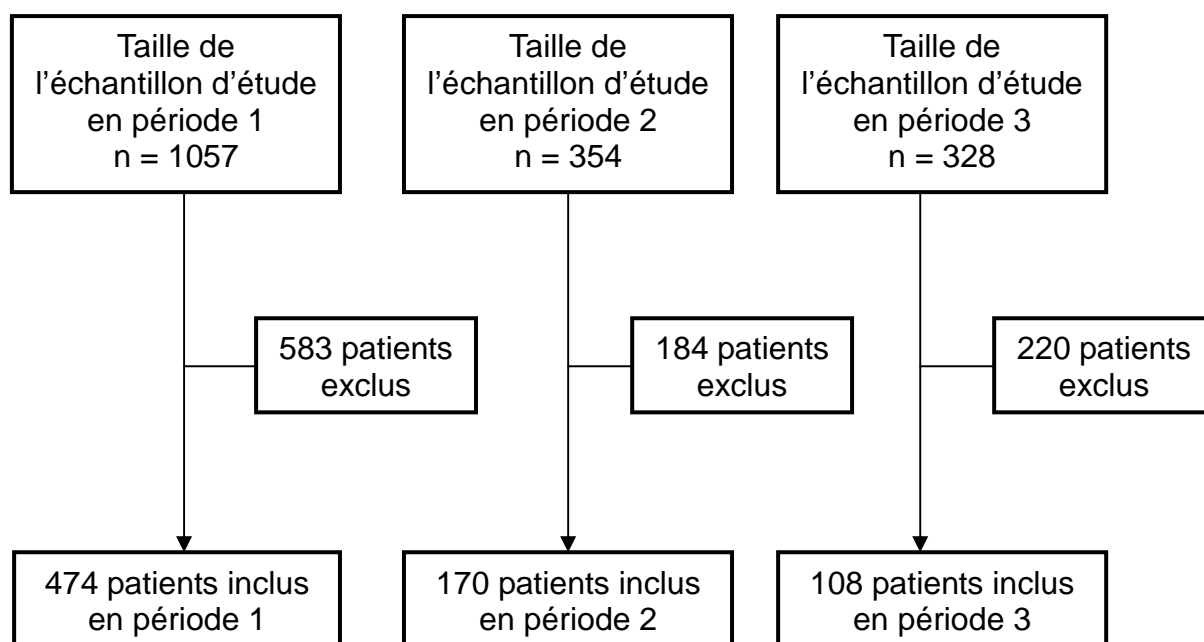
Taille de l’échantillon d’étude en période 1
n = 1057

583 patients exclus

474 patients inclus en période 1

Taille de l’échantillon d’étude en période 2
n = 354

184 patients exclus

170 patients inclus en période 2

Taille de l’échantillon d’étude en période 3
n = 328

220 patients exclus

108 patients inclus en période 3